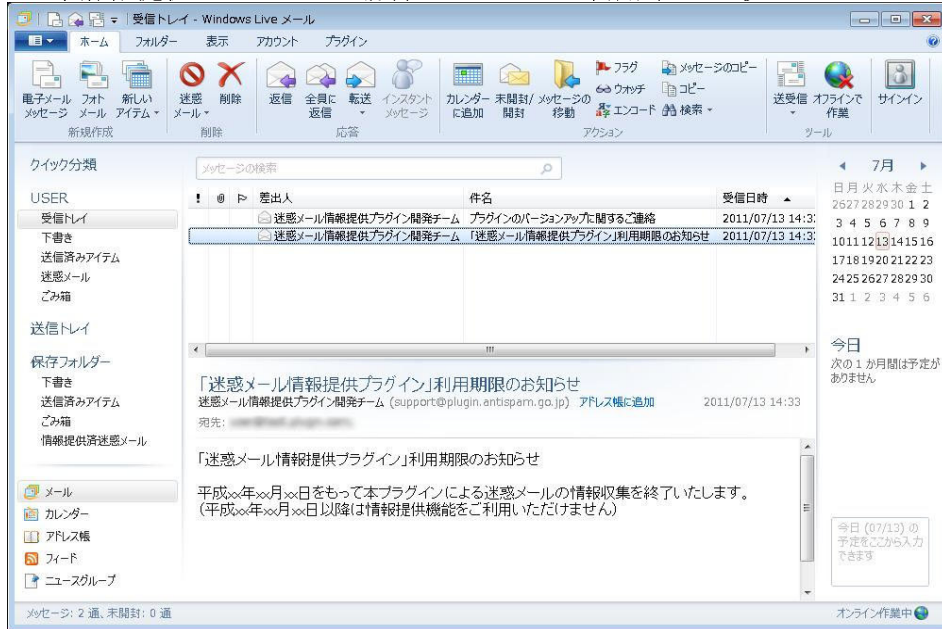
受信トレイ - Windows Live メール

ホーム　フォルダー　表示　アカウント　プラグイン

電子メール メッセージ　フォト メール　新しい アイテム　新規作成
迷惑メール　削除　削除
返信　全員に返信　転送　インスタント メッセージ　応答
カレンダーに追加　未開封/開封　メッセージの移動　フラグ　ウォッチ　エンコード　メッセージのコピー　コピー　検索　アクション
送受信　オフラインで作業　ツール
サインイン

クイック分類

USER
受信トレイ
下書き
送信済みアイテム
迷惑メール
ごみ箱

送信トレイ

保存フォルダー
下書き
送信済みアイテム
ごみ箱
情報提供済迷惑メール

メール
カレンダー
アドレス帳
フィード
ニュースグループ

メッセージの検索

| ! | @ | ⚐ | 差出人 | 件名 | 受信日時 |
|---|---|---|---|---|---|
| | | | 迷惑メール情報提供プラグイン開発チーム | プラグインのバージョンアップに関するご連絡 | 2011/07/13 14:3 |
| | | | 迷惑メール情報提供プラグイン開発チーム | 「迷惑メール情報提供プラグイン」利用期限のお知らせ | 2011/07/13 14:3 |

「迷惑メール情報提供プラグイン」利用期限のお知らせ
迷惑メール情報提供プラグイン開発チーム (support@plugin.antispam.go.jp) アドレス帳に追加　2011/07/13 14:33
宛先: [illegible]

「迷惑メール情報提供プラグイン」利用期限のお知らせ

平成××年××月××日をもって本プラグインによる迷惑メールの情報収集を終了いたします。
(平成××年××月××日以降は情報提供機能をご利用いただけません)

7月
日 月 火 水 木 金 土
26 27 28 29 30 1 2
3 4 5 6 7 8 9
10 11 12 13 14 15 16
17 18 19 20 21 22 23
24 25 26 27 28 29 30
31 1 2 3 4 5 6

今日
次の 1 か月間は予定がありません

今日 (07/13) の予定をここから入力できます

メッセージ: 2 通、未開封: 0 通
オンライン作業中